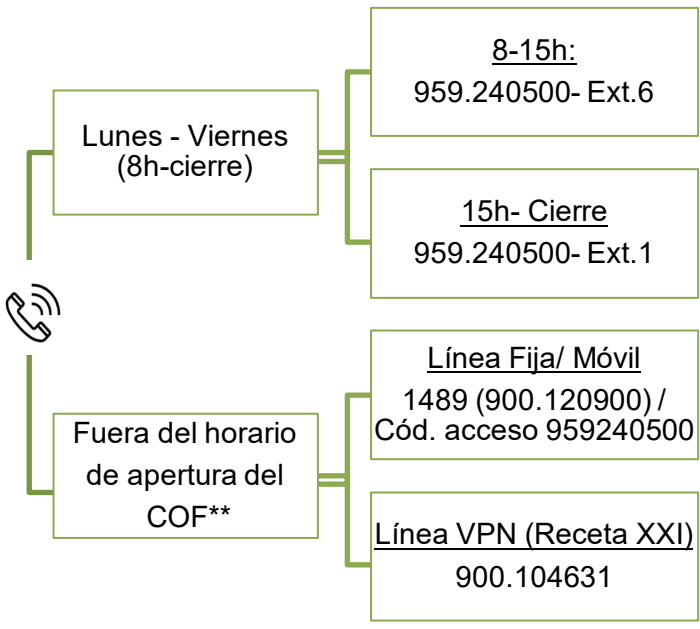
Lunes - Viernes (8h-cierre)

8-15h:
959.240500- Ext.6

15h- Cierre
959.240500- Ext.1

Fuera del horario de apertura del COF**

Línea Fija/ Móvil
1489 (900.120900) / Cód. acceso 959240500

Línea VPN (Receta XXI)
900.104631